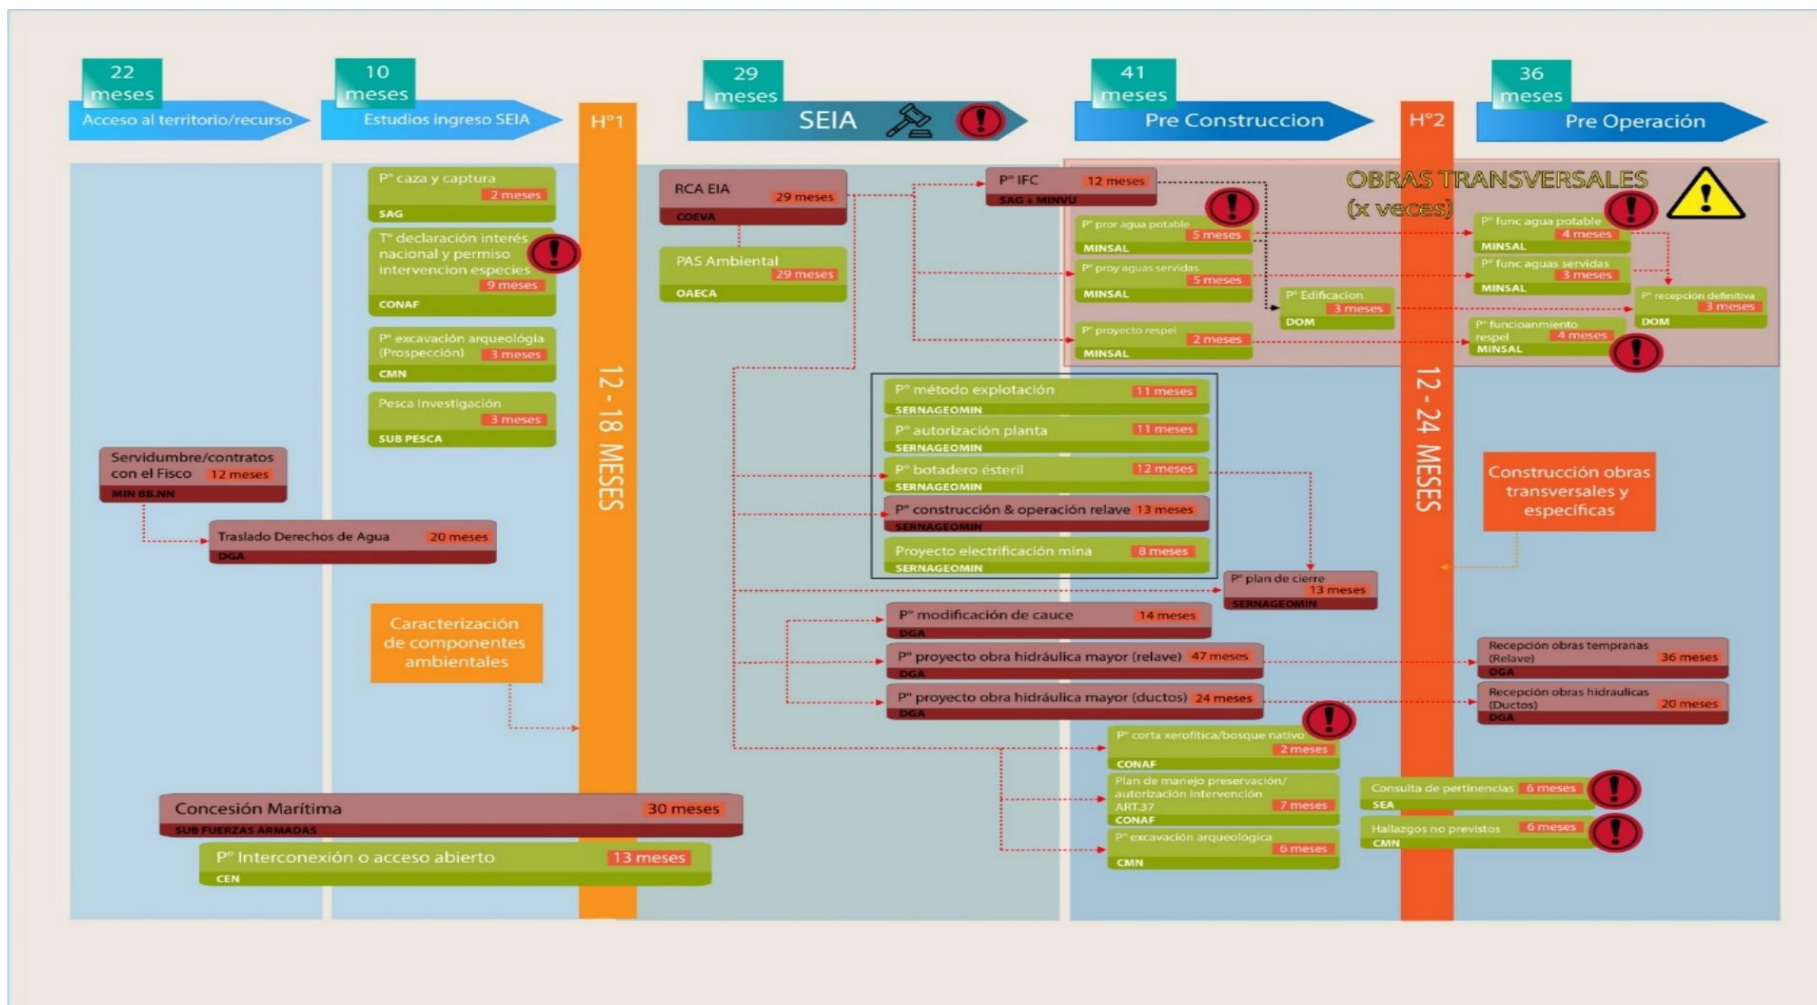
22 meses
Acceso al territorio/recurso

10 meses
Estudios ingreso SEIA

H°1

29 meses
SEIA

41 meses
Pre Construccion

H°2

36 meses
Pre Operación

P° caza y captura 2 meses
SAG

T° declaración interés nacional y permiso intervencion especies 9 meses
CONAF

P° excavación arqueológia (Prospección) 3 meses
CMN

Pesca Investigación 3 meses
SUB PESCA

Servidumbre/contratos con el Fisco 12 meses
MIN BB.NN

Traslado Derechos de Agua 20 meses
DGA

Caracterización de componentes ambientales

Concesión Marítima 30 meses
SUB FUERZAS ARMADAS

P° Interconexión o acceso abierto 13 meses
CEN

12 - 18 MESES

RCA EIA 29 meses
COEVA

PAS Ambiental 29 meses
OAECA

P° IFC 12 meses
SAG + MINVU

OBRAS TRANSVERSALES (x veces)

P° pror agua potable 5 meses
MINSAL

P° proy aguas servidas 5 meses
MINSAL

P° Edificacion 3 meses
DOM

P° proyecto respel 2 meses
MINSAL

P° func agua potable 4 meses
MINSAL

P° func aguas servidas 3 meses
MINSAL

P° recepción definitiva 3 meses
DOM

P° funcioanmiento respel 4 meses
MINSAL

P° método explotación 11 meses
SERNAGEOMIN

P° autorización planta 11 meses
SERNAGEOMIN

P° botadero ésteril 12 meses
SERNAGEOMIN

P° construcción & operación relave 13 meses
SERNAGEOMIN

Proyecto electrificación mina 8 meses
SERNAGEOMIN

P° plan de cierre 13 meses
SERNAGEOMIN

P° modificación de cauce 14 meses
DGA

P° proyecto obra hidráulica mayor (relave) 47 meses
DGA

P° proyecto obra hidráulica mayor (ductos) 24 meses
DGA

P° corta xerofitica/bosque nativo 2 meses
CONAF

Plan de manejo preservación/ autorización intervención ART.37 7 meses
CONAF

P° excavación arqueológica 6 meses
CMN

12 - 24 MESES

Construcción obras transversales y especificas

Recepción obras tempranas (Relave) 36 meses
DGA

Recepción obras hidraulicas (Ductos) 20 meses
DGA

Consulta de pertinencias 6 meses
SEA

Hallazgos no previstos 6 meses
CMN